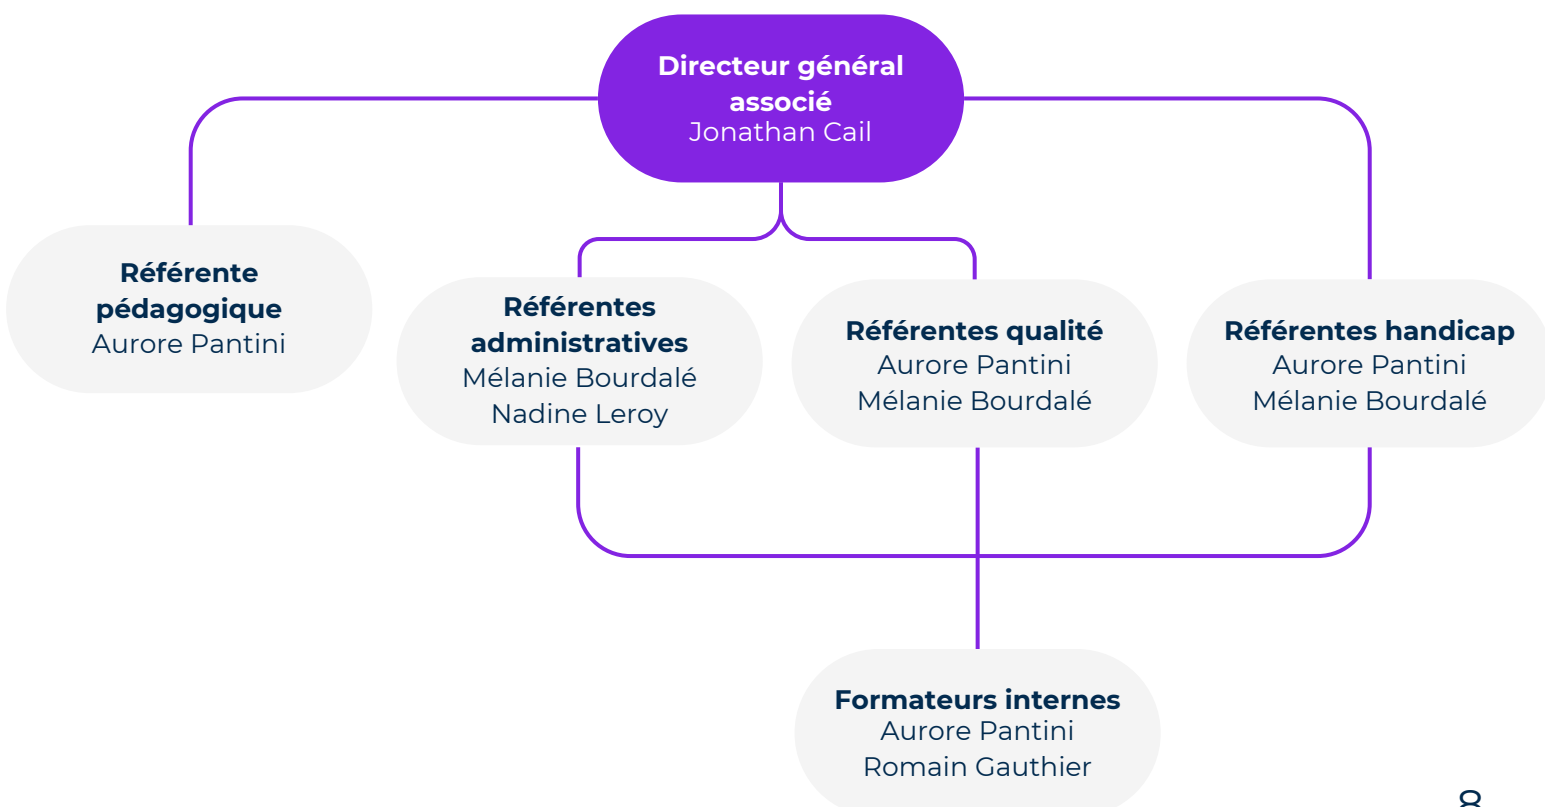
Directeur général associé
Jonathan Cail

Référente pédagogique
Aurore Pantini

Référentes administratives
Mélanie Bourdalé
Nadine Leroy

Référentes qualité
Aurore Pantini
Mélanie Bourdalé

Référentes handicap
Aurore Pantini
Mélanie Bourdalé

Formateurs internes
Aurore Pantini
Romain Gauthier

8